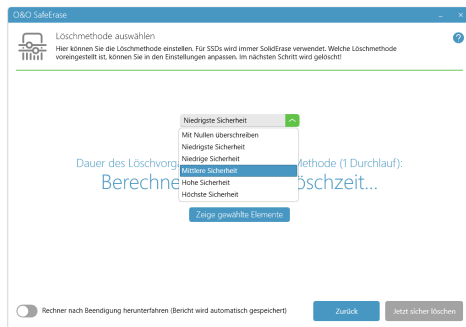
O&O SafeErase

Löschmethode auswählen

Hier können Sie die Löschmethode einstellen. Für SSDs wird immer SolidErase verwendet. Welche Löschmethode voreingestellt ist, können Sie in den Einstellungen anpassen. Im nächsten Schritt wird gelöscht!

Niedrigste Sicherheit

Mit Nullen überschreiben
Niedrigste Sicherheit
Niedrige Sicherheit
Mittlere Sicherheit
Hohe Sicherheit
Höchste Sicherheit

Dauer des Löschvorg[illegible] Methode (1 Durchlauf):
Berechne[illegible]öschzeit...

Zeige gewählte Elemente

Rechner nach Beendigung herunterfahren (Bericht wird automatisch gespeichert)

Zurück

Jetzt sicher löschen